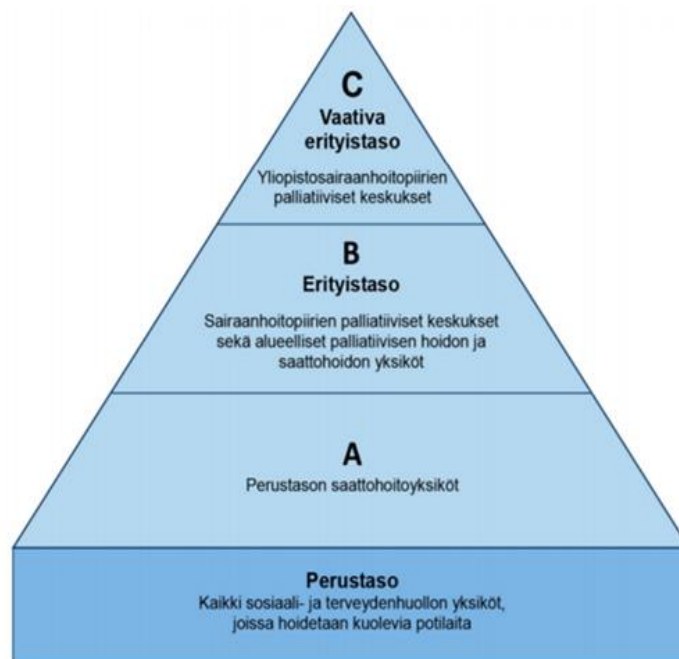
C
Vaativa erityistaso

Yliopistosairaanhoitopiirien palliatiiviset keskukset

B
Erityistaso

Sairaanhoitopiirien palliatiiviset keskukset sekä alueelliset palliatiivisen hoidon ja saattohoidon yksiköt

A

Perustason saattohoitoyksiköt

Perustaso
Kaikki sosiaali- ja terveydenhuollon yksiköt, joissa hoidetaan kuolevia potilaita